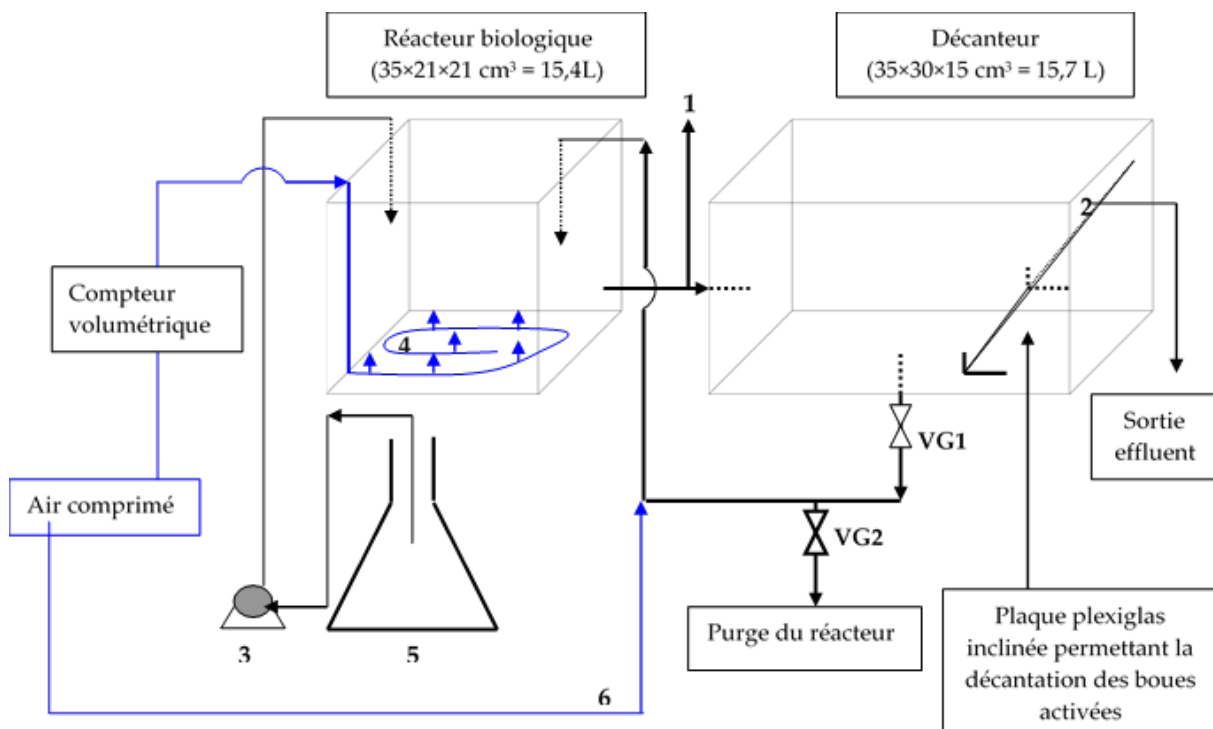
Réacteur biologique
($35\times21\times21$ cm³ = 15,4L)

Décanteur
($35\times30\times15$ cm³ = 15,7 L)

1

2

Compteur volumétrique

4

Sortie effluent

VG1

Air comprimé

VG2

Purge du réacteur

Plaque plexiglas inclinée permettant la décantation des boues activées

3

5

6